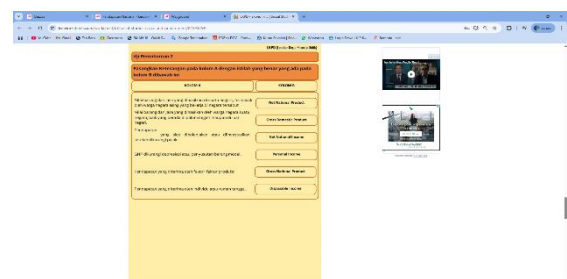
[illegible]

Kb Pertemuan ke 2

Pasangkan keterangan pada kolom A dengan istilah yang benar yang ada pada kolom B dibawah ini

| KOLOM A | KOLOM B |
|---|---|
| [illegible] | Net National Product |
| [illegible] | Gross Domestic Product |
| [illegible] | Net National Income |
| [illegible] | Personal Income |
| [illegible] | Gross National Product |
| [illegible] | Disposable Income |